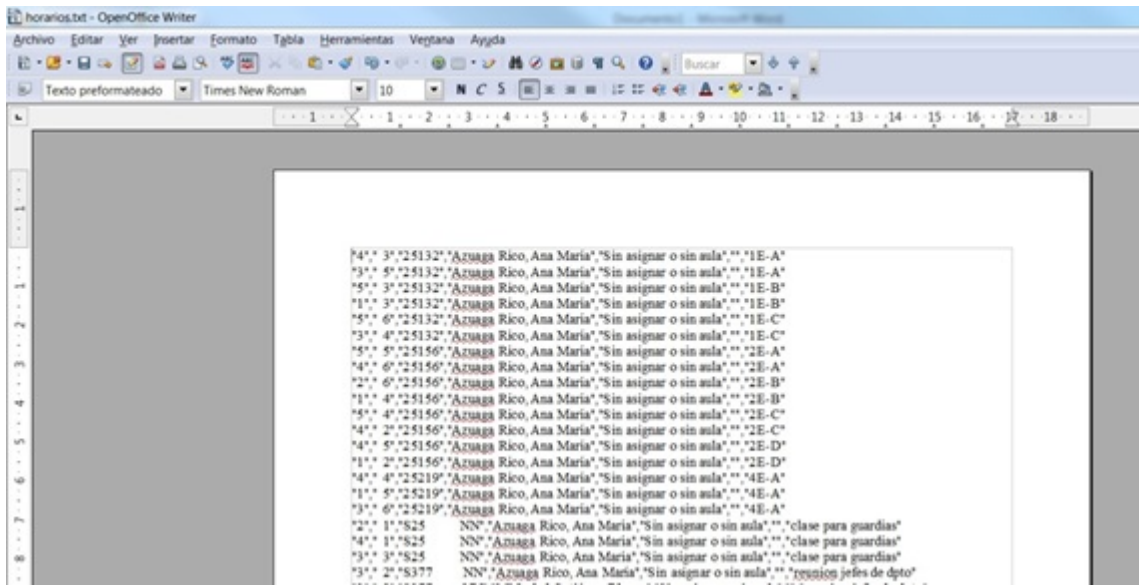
horarios.txt - OpenOffice Writer

Documento1 - Microsoft Word

Archivo Editar Ver Insertar Formato Tabla Herramientas Ventana Ayuda

Buscar

Texto preformateado Times New Roman 10

1 2 3 4 5 6 7 8 9 10 11 12 13 14 15 16 17 18

"4"," 3","25132","Azuaga Rico, Ana Maria","Sin asignar o sin aula","","1E-A"
"3"," 5","25132","Azuaga Rico, Ana Maria","Sin asignar o sin aula","","1E-A"
"5"," 3","25132","Azuaga Rico, Ana Maria","Sin asignar o sin aula","","1E-B"
"1"," 3","25132","Azuaga Rico, Ana Maria","Sin asignar o sin aula","","1E-B"
"5"," 6","25132","Azuaga Rico, Ana Maria","Sin asignar o sin aula","","1E-C"
"3"," 4","25132","Azuaga Rico, Ana Maria","Sin asignar o sin aula","","1E-C"
"5"," 5","25156","Azuaga Rico, Ana Maria","Sin asignar o sin aula","","2E-A"
"4"," 6","25156","Azuaga Rico, Ana Maria","Sin asignar o sin aula","","2E-A"
"2"," 6","25156","Azuaga Rico, Ana Maria","Sin asignar o sin aula","","2E-B"
"1"," 4","25156","Azuaga Rico, Ana Maria","Sin asignar o sin aula","","2E-B"
"5"," 4","25156","Azuaga Rico, Ana Maria","Sin asignar o sin aula","","2E-C"
"4"," 2","25156","Azuaga Rico, Ana Maria","Sin asignar o sin aula","","2E-C"
"4"," 5","25156","Azuaga Rico, Ana Maria","Sin asignar o sin aula","","2E-D"
"1"," 2","25156","Azuaga Rico, Ana Maria","Sin asignar o sin aula","","2E-D"
"4"," 4","25219","Azuaga Rico, Ana Maria","Sin asignar o sin aula","","4E-A"
"1"," 5","25219","Azuaga Rico, Ana Maria","Sin asignar o sin aula","","4E-A"
"3"," 6","25219","Azuaga Rico, Ana Maria","Sin asignar o sin aula","","4E-A"
"2"," 1","S25 NN","Azuaga Rico, Ana Maria","Sin asignar o sin aula","","clase para guardias"
"4"," 1","S25 NN","Azuaga Rico, Ana Maria","Sin asignar o sin aula","","clase para guardias"
"3"," 3","S25 NN","Azuaga Rico, Ana Maria","Sin asignar o sin aula","","clase para guardias"
"3"," 2","S377 NN","Azuaga Rico, Ana Maria","Sin asignar o sin aula","","reunion jefes de dpto"
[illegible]